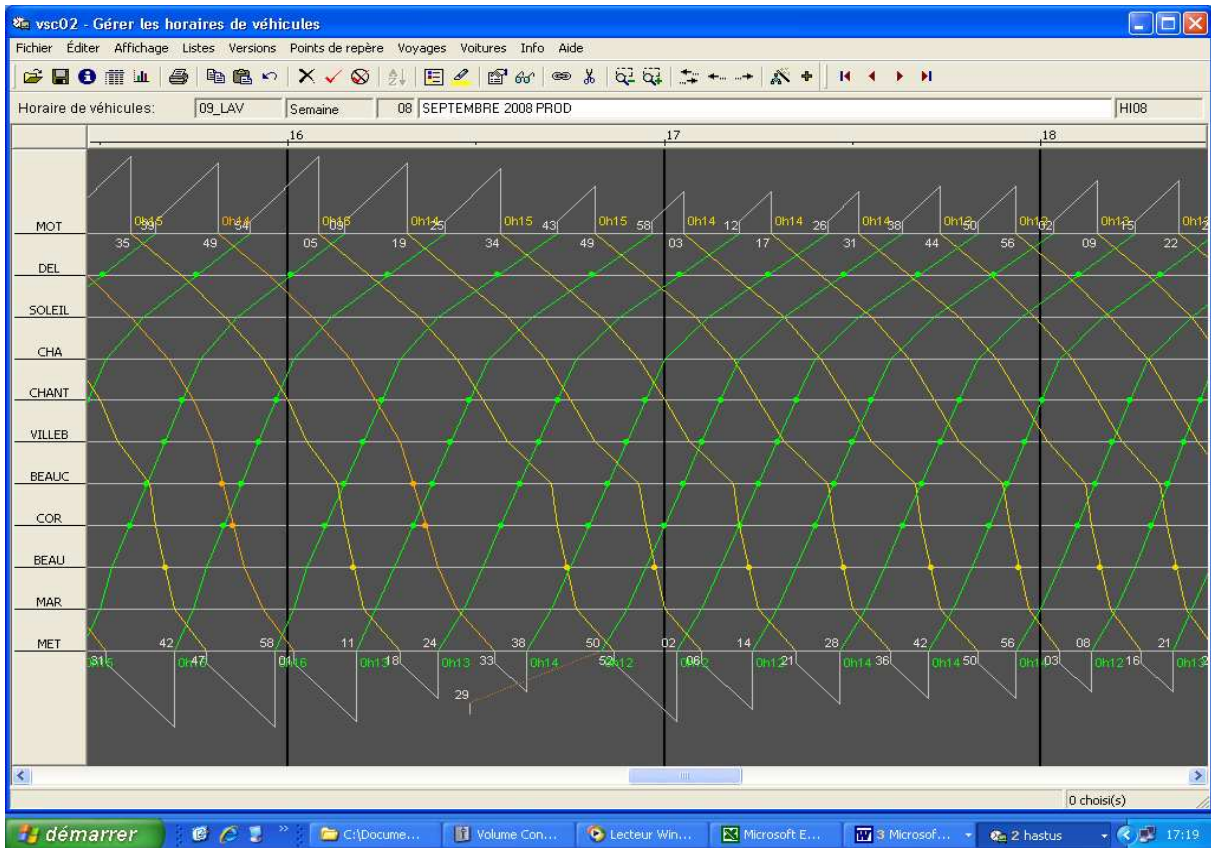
vsc02 - Gérer les horaires de véhicules

Fichier Éditer Affichage Listes Versions Points de repère Voyages Voitures Info Aide

Horaire de véhicules: 09_LAV Semaine 08 SEPTEMBRE 2008 PROD HI08

16 17 18

MOT
DEL
SOLEIL
CHA
CHANT
VILLEB
BEAUC
COR
BEAU
MAR
MET

0h15 39 0h14 54 0h15 09 0h14 25 0h15 43 0h15 58 0h14 12 0h14 26 0h14 38 0h12 50 0h12 02 0h13 15 0h12

35 49 05 19 34 49 03 17 31 44 56 09 22

42 58 11 24 38 50 02 14 28 42 56 08 21

31 16 0h 47 04 16 0h13 18 0h13 33 0h14 52 0h12 06 02 0h12 21 0h14 36 0h14 50 0h 03 0h12 16 0h13

29

0 choisi(s)

démarrer C:\Docume... Volume Con... Lecteur Win... Microsoft E... 3 Microsof... 2 hastus 17:19